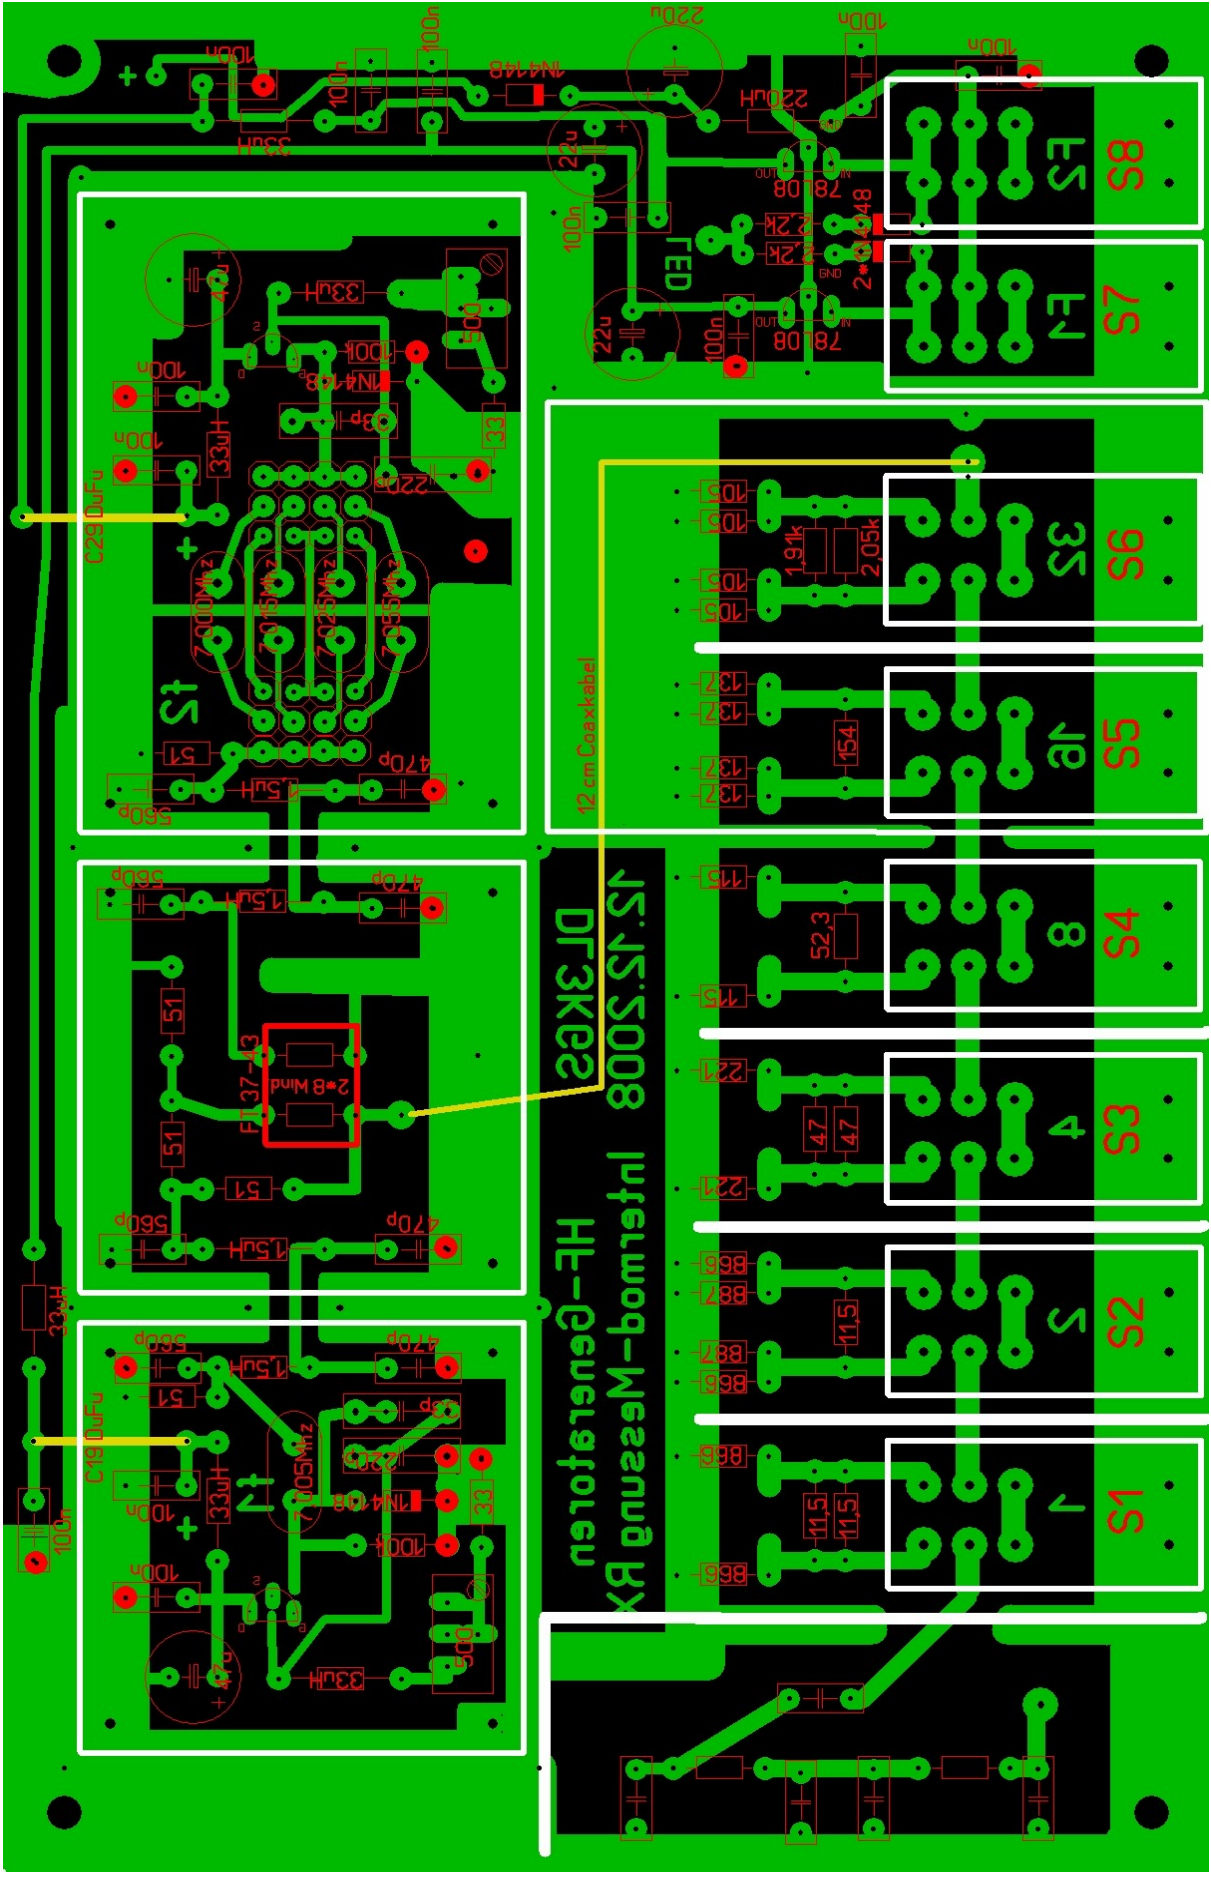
DL3KGS
12.12.2008
HF-Generatoren
Intermod-Messung RX

S8
S7
S6
S5
S4
S3
S2
S1

12 cm Coaxkabel

100n
100n
100n
22u
220u
220uH
100n
1N4148
33uH
100n
22u
78L08
78L08
LED
2,2k
2,2k
2*1N4148
100n
22u
100n
47u
33uH
100k
1N4148
100n
33p
100n
33uH
500
33
220p
C29 0uFu
7,000MHz
7,015MHz
7,025MHz
7,055MHz
51
1,5uH
470p
560p
560p
1,5uH
470p
51
51
FT 37-43
2*8 Wind
51
560p
1,5uH
470p
560p
1,5uH
470p
51
33p
220p
C19 0uFu
100n
33uH
7,005MHz
1N4148
100k
33
100n
100n
33uH
500
47u
33uH
100n

105
105
1,91k
2,05k
105
105
32
137
137
154
137
137
16
115
52,3
115
8
221
47
47
221
4
866
887
11,5
887
866
2
866
11,5
11,5
866
1